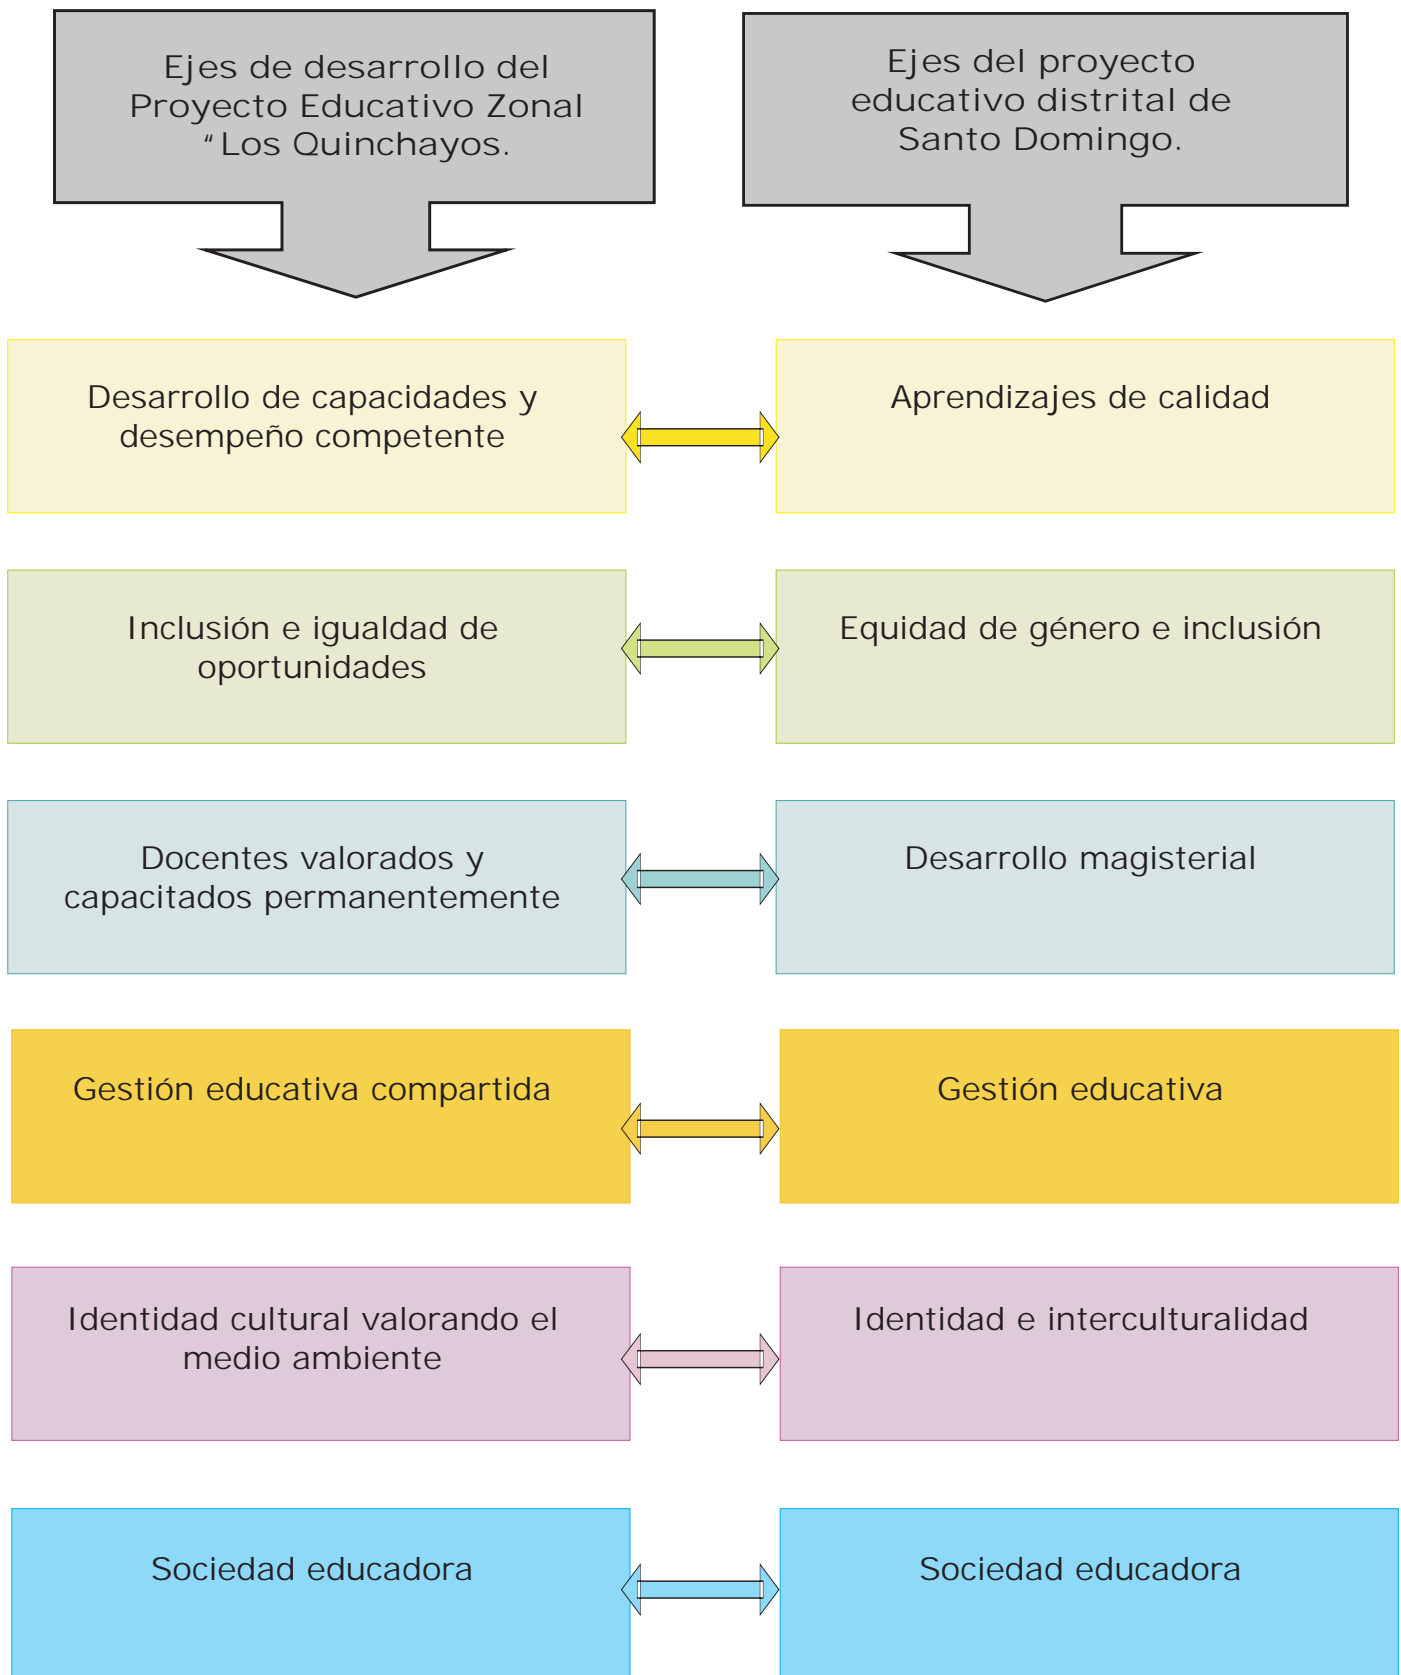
Ejes de desarrollo del Proyecto Educativo Zonal “Los Quinchayos.

Ejes del proyecto educativo distrital de Santo Domingo.

Desarrollo de capacidades y desempeño competente

Aprendizajes de calidad

Inclusión e igualdad de oportunidades

Equidad de género e inclusión

Docentes valorados y capacitados permanentemente

Desarrollo magisterial

Gestión educativa compartida

Gestión educativa

Identidad cultural valorando el medio ambiente

Identidad e interculturalidad

Sociedad educadora

Sociedad educadora